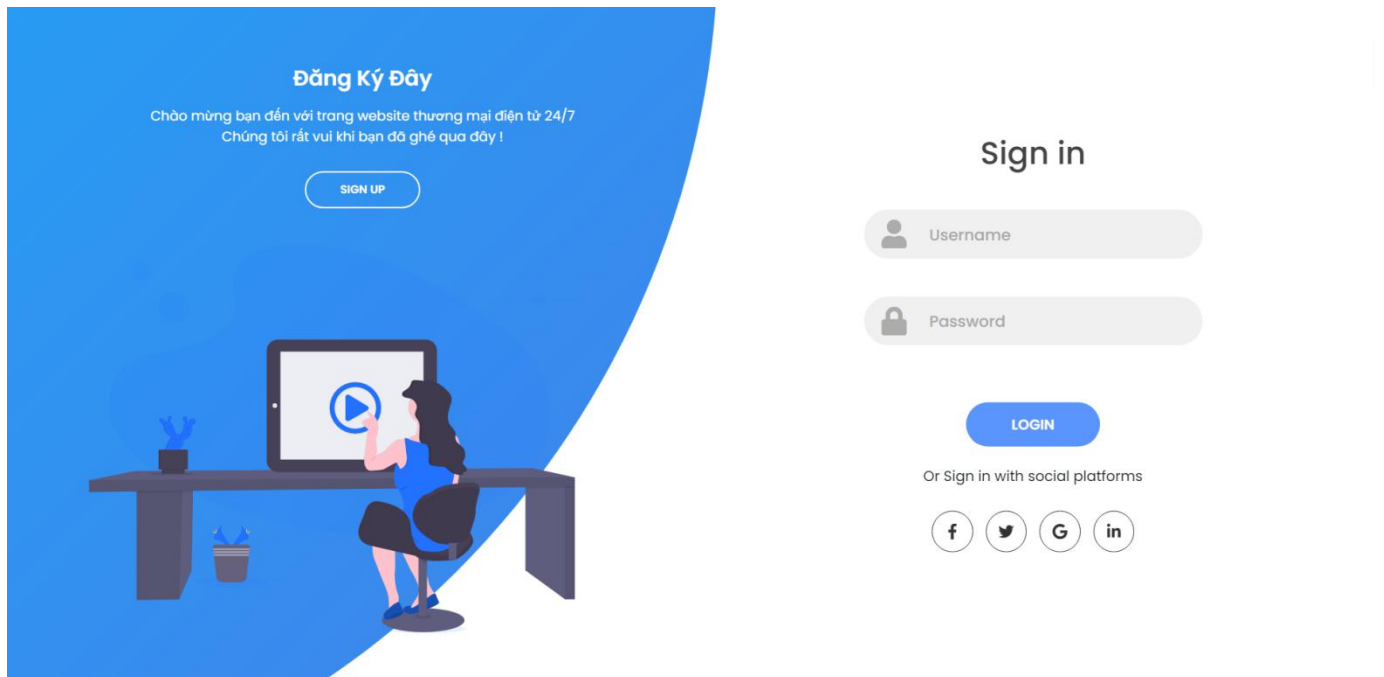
Đăng Ký Đây

Chào mừng bạn đến với trang website thương mại điện tử 24/7
Chúng tôi rất vui khi bạn đã ghé qua đây !

SIGN UP

Sign in

Username

Password

LOGIN

Or Sign in with social platforms

f

G

in